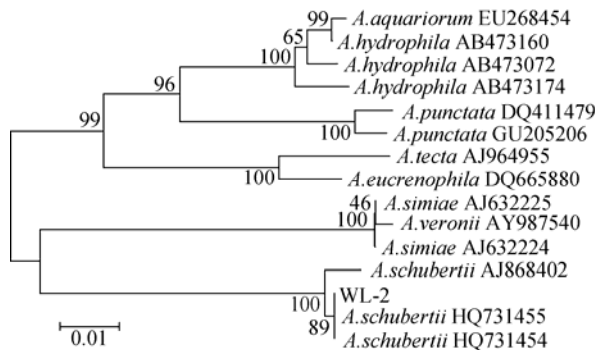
99 A.aquariorum EU268454
65 A.hydrophila AB473160
100 A.hydrophila AB473072
96 A.hydrophila AB473174
A.punctata DQ411479
99 100 A.punctata GU205206
A.tecta AJ964955
100 A.eucrenophila DQ665880
46 A.simiae AJ632225
100 A.veronii AY987540
A.simiae AJ632224
A.schubertii AJ868402
100 WL-2
A.schubertii HQ731455
89 A.schubertii HQ731454
0.01